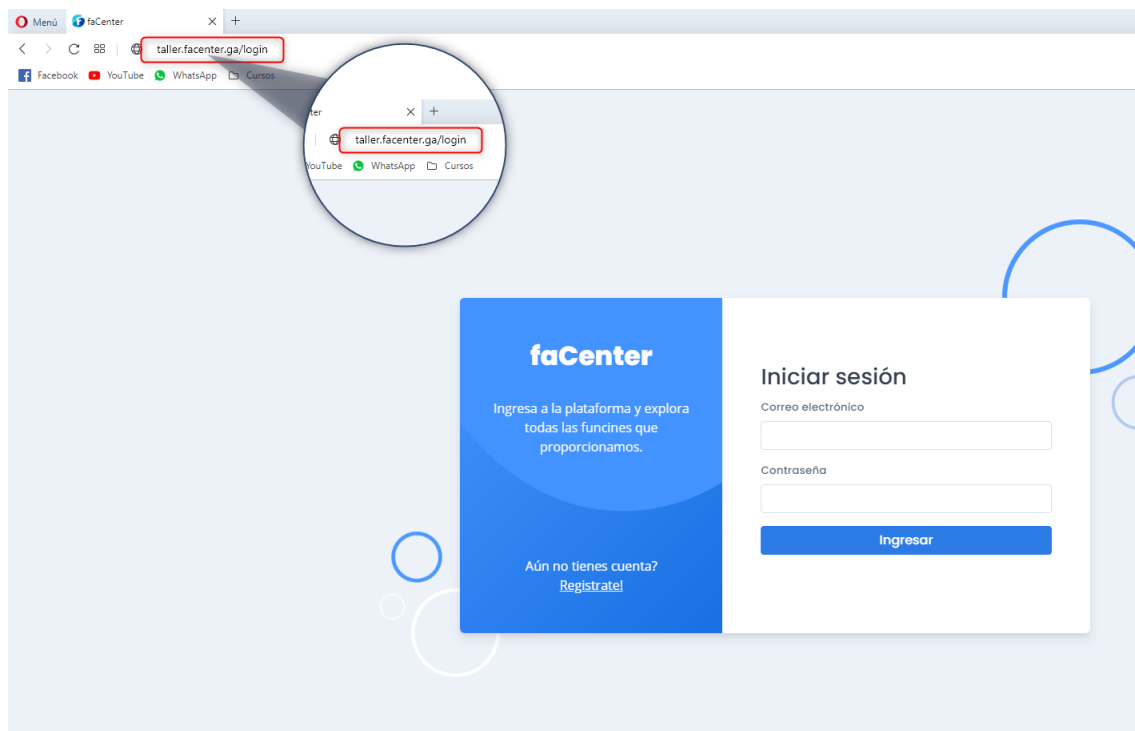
Menú faCenter × +

taller.facenter.ga/login

Facebook YouTube WhatsApp Cursos

ter × +

taller.facenter.ga/login

YouTube WhatsApp Cursos

faCenter

Ingresa a la plataforma y explora todas las funcines que proporcionamos.

Aún no tienes cuenta?
Registrate!

Iniciar sesión

Correo electrónico

Contraseña

Ingresar